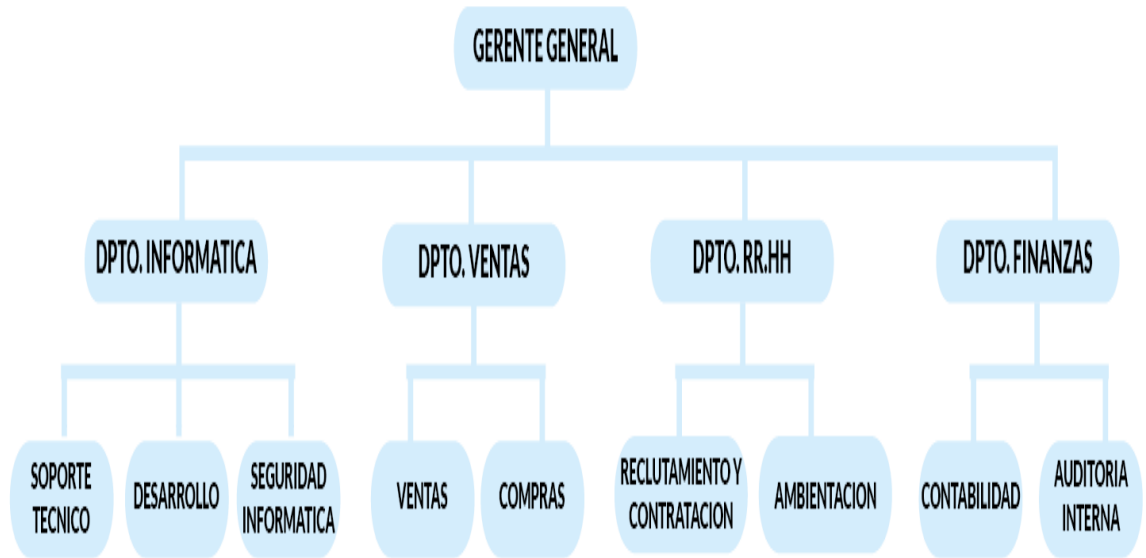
GERENTE GENERAL

DPTO. INFORMATICA

DPTO. VENTAS

DPTO. RR.HH

DPTO. FINANZAS

SOPORTE TECNICO

DESARROLLO

SEGURIDAD INFORMATICA

VENTAS

COMPRAS

RECLUTAMIENTO Y CONTRATACION

AMBIENTACION

CONTABILIDAD

AUDITORIA INTERNA